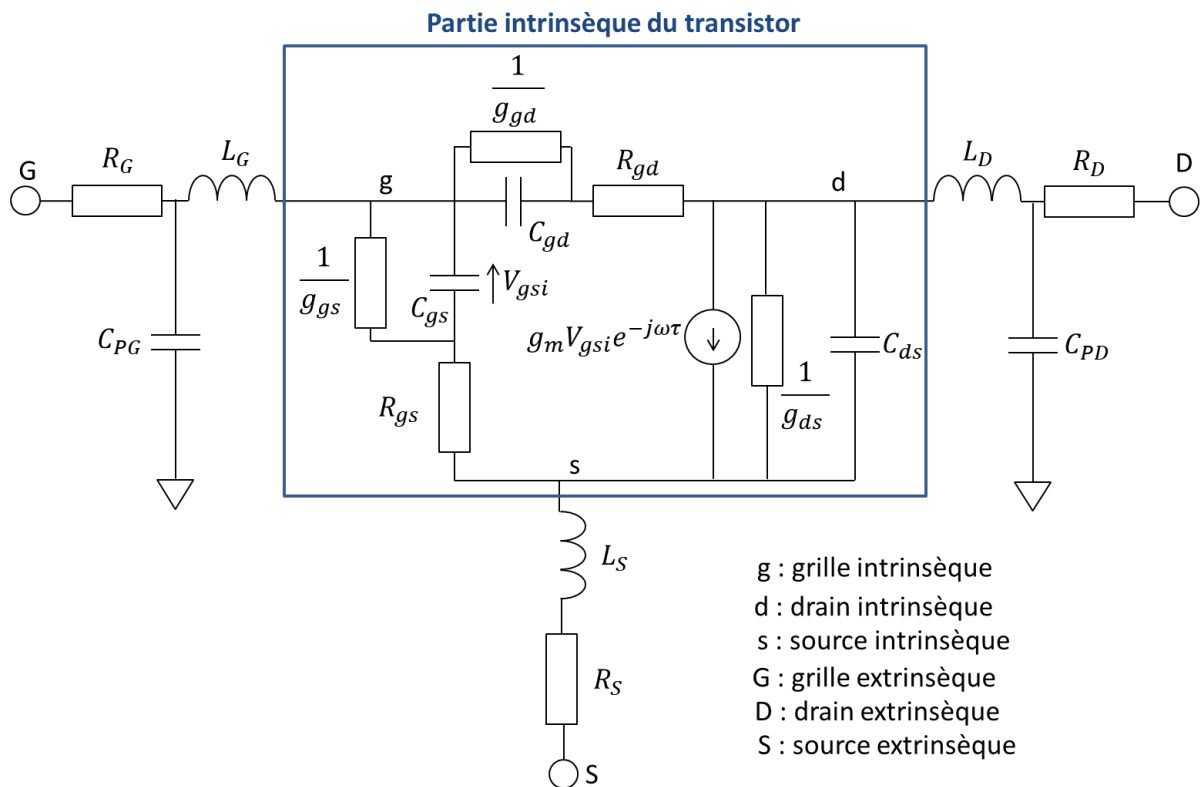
Partie intrinsèque du transistor

G

$R_G$

$L_G$

g

$\frac{1}{g_{gd}}$

$C_{gd}$

$R_{gd}$

d

$L_D$

$R_D$

D

$\frac{1}{g_{gs}}$

$C_{gs}$

$V_{gsi}$

$C_{PG}$

$g_m V_{gsi} e^{-j\omega\tau}$

$C_{ds}$

$\frac{1}{g_{ds}}$

$C_{PD}$

$R_{gs}$

s

$L_S$

$R_S$

S

g : grille intrinsèque
d : drain intrinsèque
s : source intrinsèque
G : grille extrinsèque
D : drain extrinsèque
S : source extrinsèque